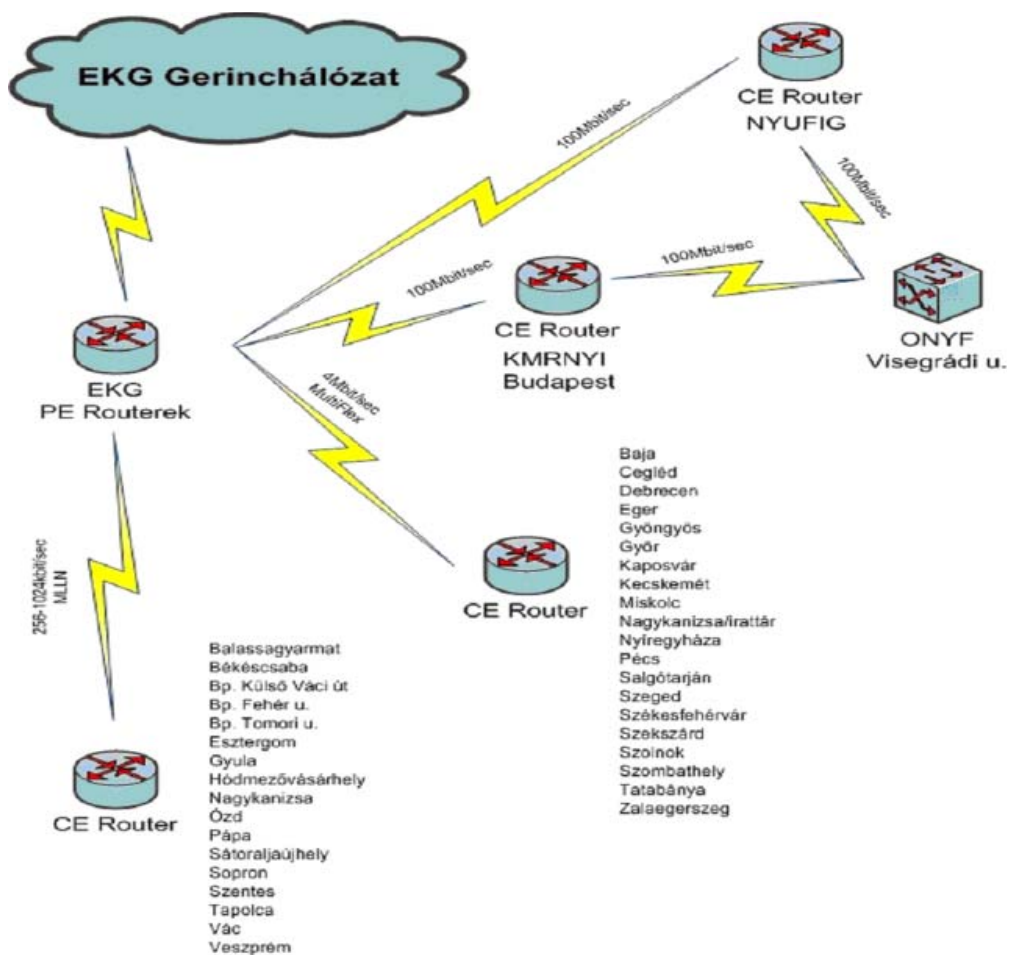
EKG Gerinchálózat

CE Router
NYUFIG

100Mbit/sec

100Mbit/sec

100Mbit/sec

100Mbit/sec

CE Router
KMRNYI
Budapest

ONYF
Visegrádi u.

EKG
PE Routerek

4Mbit/sec
MultiFlex

Baja
Cegléd
Debrecen
Eger
Gyöngyös
Győr
Kaposvár
Kecskemét
Miskolc
Nagykanizsa/irattár
Nyíregyháza
Pécs
Salgótarján
Szeged
Székesfehérvár
Szekszárd
Szolnok
Szombathely
Tatabánya
Zalaegerszeg

CE Router

256-1024kbit/sec
MLLN

Balassagyarmat
Békéscsaba
Bp. Külső Váci út
Bp. Fehér u.
Bp. Tomori u.
Esztergom
Gyula
Hódmezővásárhely
Nagykanizsa
Ózd
Pápa
Sátoraljaújhely
Sopron
Szentes
Tapolca
Vác
Veszprém

CE Router